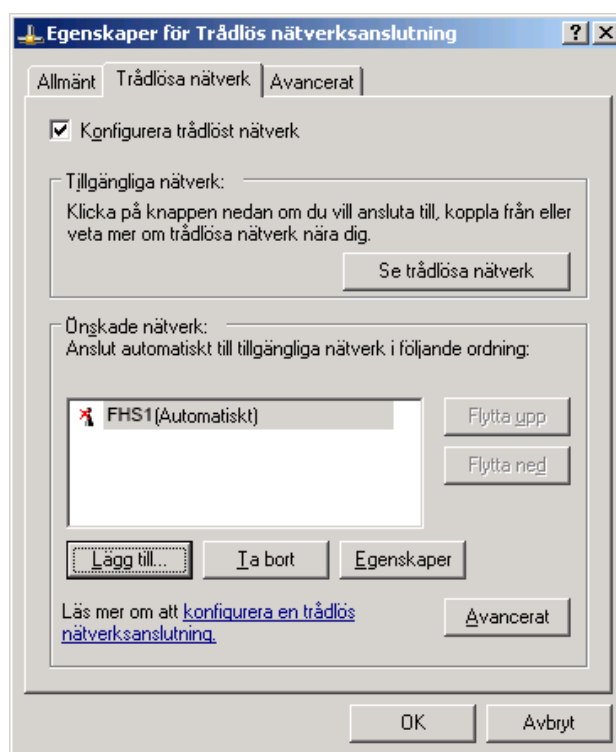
Egenskaper för Trådlös nätverksanslutning

?

Allmänt

Trådlösa nätverk

Avancerat

Konfigurera trådlöst nätverk

Tillgängliga nätverk:

Klicka på knappen nedan om du vill ansluta till, koppla från eller veta mer om trådlösa nätverk nära dig.

Se trådlösa nätverk

Önskade nätverk:

Anslut automatiskt till tillgängliga nätverk i följande ordning:

FHS1(Automatiskt)

Flytta upp

Flytta ned

Lägg till...

Ta bort

Egenskaper

Läs mer om att konfigurera en trådlös nätverksanslutning.

Avancerat

OK

Avbryt